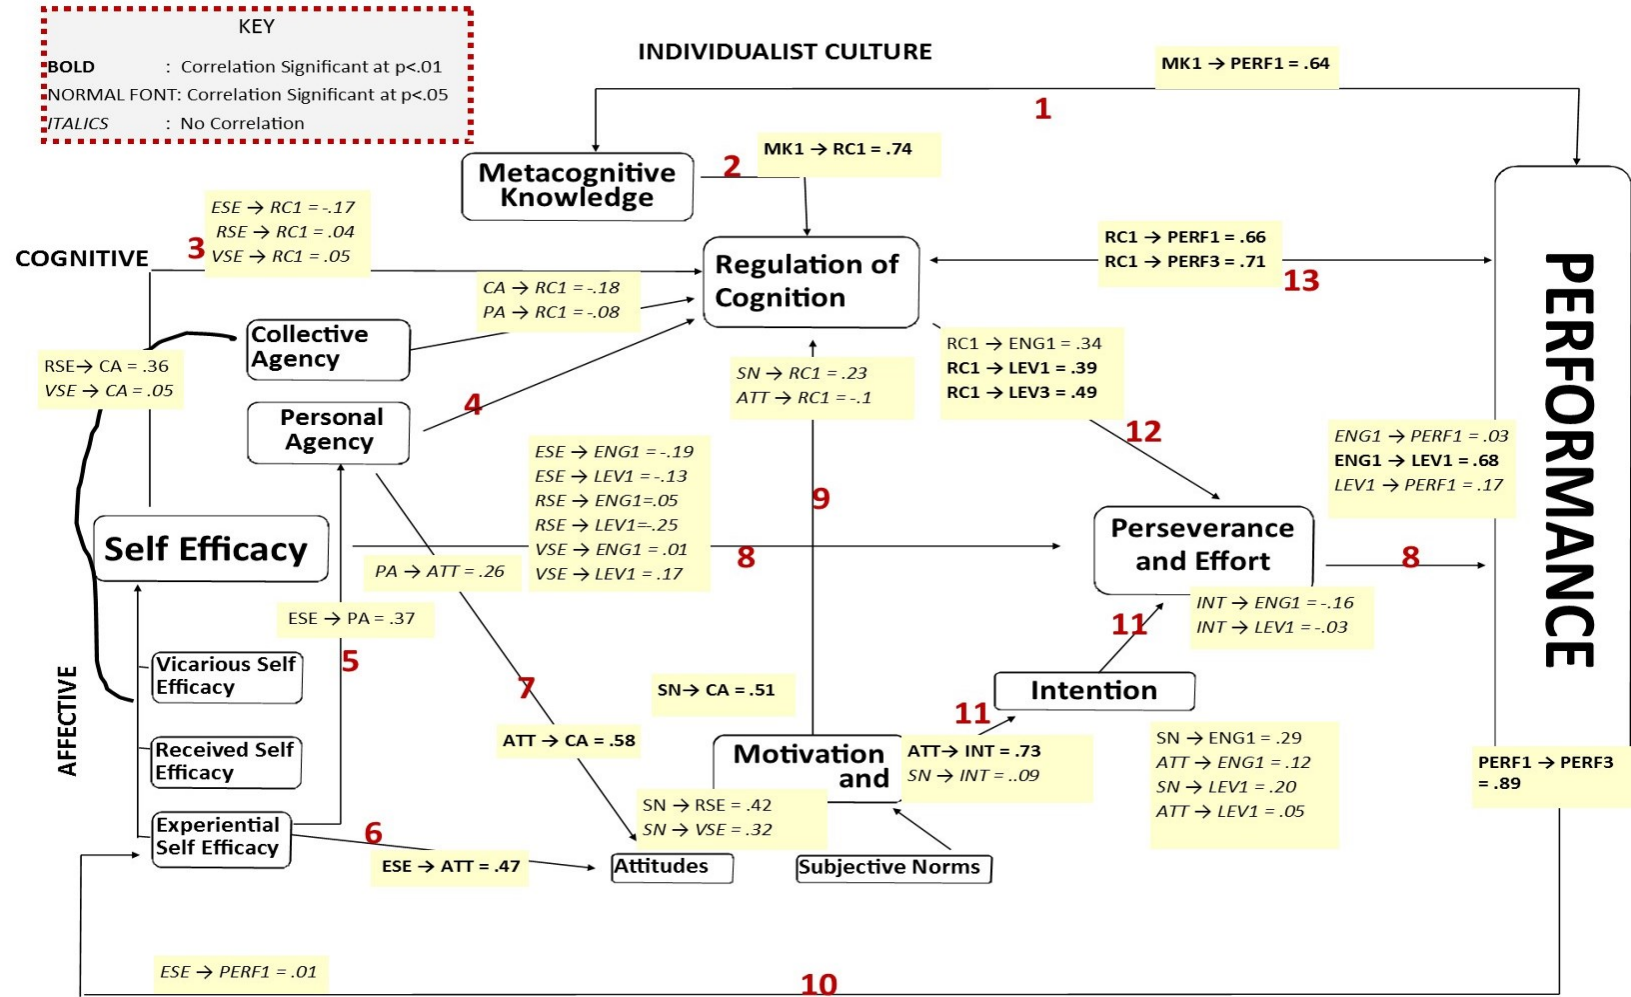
KEY

BOLD : Correlation Significant at p<.01
NORMAL FONT: Correlation Significant at p<.05
ITALICS : No Correlation

INDIVIDUALIST CULTURE

MK1 → PERF1 = .64

1

Metacognitive Knowledge

2

MK1 → RC1 = .74

ESE → RC1 = -.17
RSE → RC1 = .04
VSE → RC1 = .05

3

COGNITIVE

Regulation of Cognition

RC1 → PERF1 = .66
RC1 → PERF3 = .71

13

CA → RC1 = -.18
PA → RC1 = -.08

Collective Agency

RSE→ CA = .36
VSE → CA = .05

Personal Agency

4

SN → RC1 = .23
ATT → RC1 = -.1

RC1 → ENG1 = .34
RC1 → LEV1 = .39
RC1 → LEV3 = .49

12

PERFORMANCE

ENG1 → PERF1 = .03
ENG1 → LEV1 = .68
LEV1 → PERF1 = .17

ESE → ENG1 = -.19
ESE → LEV1 = -.13
RSE → ENG1=.05
RSE → LEV1=-.25
VSE → ENG1 = .01
VSE → LEV1 = .17

9

Self Efficacy

PA → ATT = .26

8

Perseverance and Effort

8

ESE → PA = .37

INT → ENG1 = -.16
INT → LEV1 = -.03

5

11

AFFECTIVE

Vicarious Self Efficacy

7

SN→ CA = .51

Intention

11

Received Self Efficacy

ATT → CA = .58

Motivation and

ATT→ INT = .73
SN → INT = ..09

SN → ENG1 = .29
ATT → ENG1 = .12
SN → LEV1 = .20
ATT → LEV1 = .05

PERF1 → PERF3 = .89

Experiential Self Efficacy

6

SN → RSE = .42
SN → VSE = .32

ESE → ATT = .47

Attitudes

Subjective Norms

ESE → PERF1 = .01

10